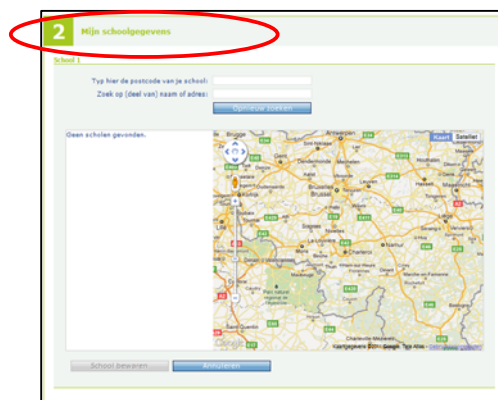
2 Mijn schoolgegevens

School 1

Typ hier de postcode van je school:

Zoek op (deel van) naam of adres:

Opnieuw zoeken

Geen scholen gevonden.

Kaart Satelliet

Brugge Gent Antwerpen Brussel Lille Charleroi Namur Liège Maastricht

Google Kaartgegevens ©2011 Google, Tele Atlas

School bewaren Annuleren